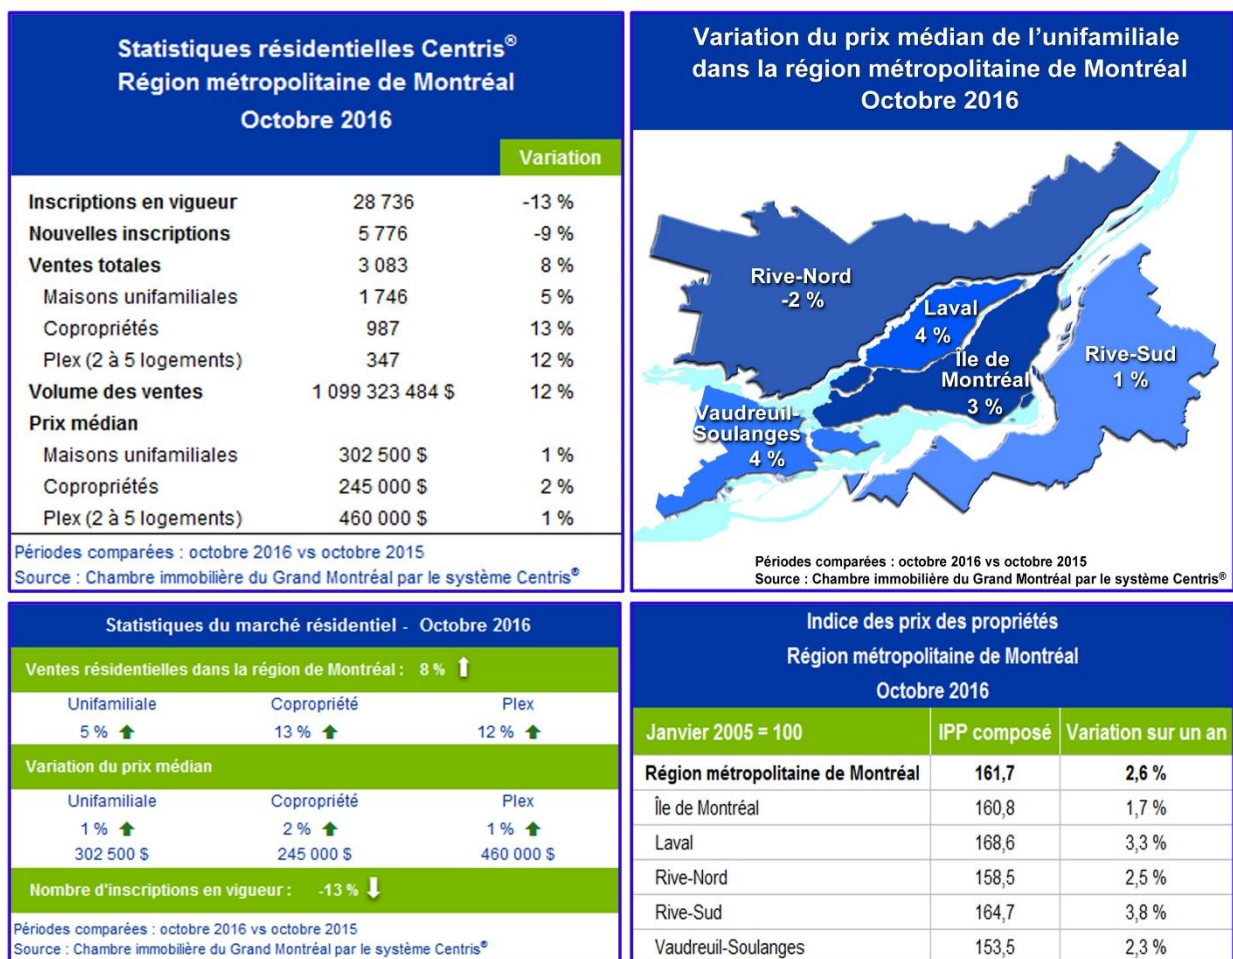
Statistiques résidentielles Centris®
Région métropolitaine de Montréal
Octobre 2016

| | | Variation |
|---|---|---|
| Inscriptions en vigueur | 28 736 | -13 % |
| Nouvelles inscriptions | 5 776 | -9 % |
| Ventes totales | 3 083 | 8 % |
| Maisons unifamiliales | 1 746 | 5 % |
| Copropriétés | 987 | 13 % |
| Plex (2 à 5 logements) | 347 | 12 % |
| Volume des ventes | 1 099 323 484 $ | 12 % |
| Prix médian | | |
| Maisons unifamiliales | 302 500 $ | 1 % |
| Copropriétés | 245 000 $ | 2 % |
| Plex (2 à 5 logements) | 460 000 $ | 1 % |

Périodes comparées : octobre 2016 vs octobre 2015
Source : Chambre immobilière du Grand Montréal par le système Centris®

Variation du prix médian de l'unifamiliale dans la région métropolitaine de Montréal
Octobre 2016

Rive-Nord
-2 %
Laval
4 %
Île de Montréal
3 %
Rive-Sud
1 %
Vaudreuil-Soulanges
4 %

Périodes comparées : octobre 2016 vs octobre 2015
Source : Chambre immobilière du Grand Montréal par le système Centris®

Statistiques du marché résidentiel - Octobre 2016

Ventes résidentielles dans la région de Montréal : 8 %

| Unifamiliale | Copropriété | Plex |
|---|---|---|
| 5 % | 13 % | 12 % |

Variation du prix médian

| Unifamiliale | Copropriété | Plex |
|---|---|---|
| 1 % | 2 % | 1 % |
| 302 500 $ | 245 000 $ | 460 000 $ |

Nombre d'inscriptions en vigueur : -13 %

Périodes comparées : octobre 2016 vs octobre 2015
Source : Chambre immobilière du Grand Montréal par le système Centris®

Indice des prix des propriétés
Région métropolitaine de Montréal
Octobre 2016

| Janvier 2005 = 100 | IPP composé | Variation sur un an |
|---|---|---|
| Région métropolitaine de Montréal | 161,7 | 2,6 % |
| Île de Montréal | 160,8 | 1,7 % |
| Laval | 168,6 | 3,3 % |
| Rive-Nord | 158,5 | 2,5 % |
| Rive-Sud | 164,7 | 3,8 % |
| Vaudreuil-Soulanges | 153,5 | 2,3 % |